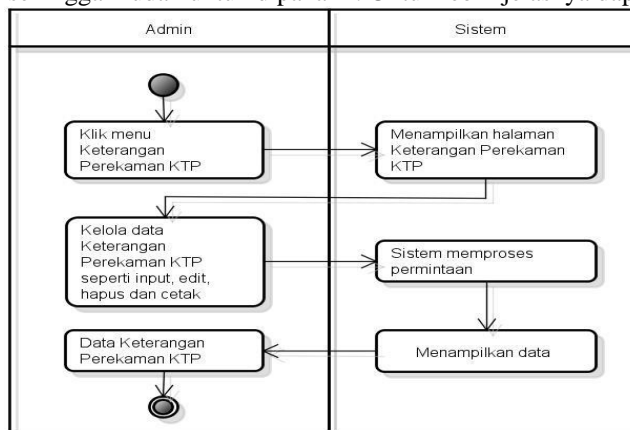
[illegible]

Admin

Sistem

Klik menu Keterangan Perekaman KTP

Menampilkan halaman Keterangan Perekaman KTP

Kelola data Keterangan Perekaman KTP seperti input, edit, hapus dan cetak

Sistem memproses permintaan

Data Keterangan Perekaman KTP

Menampilkan data